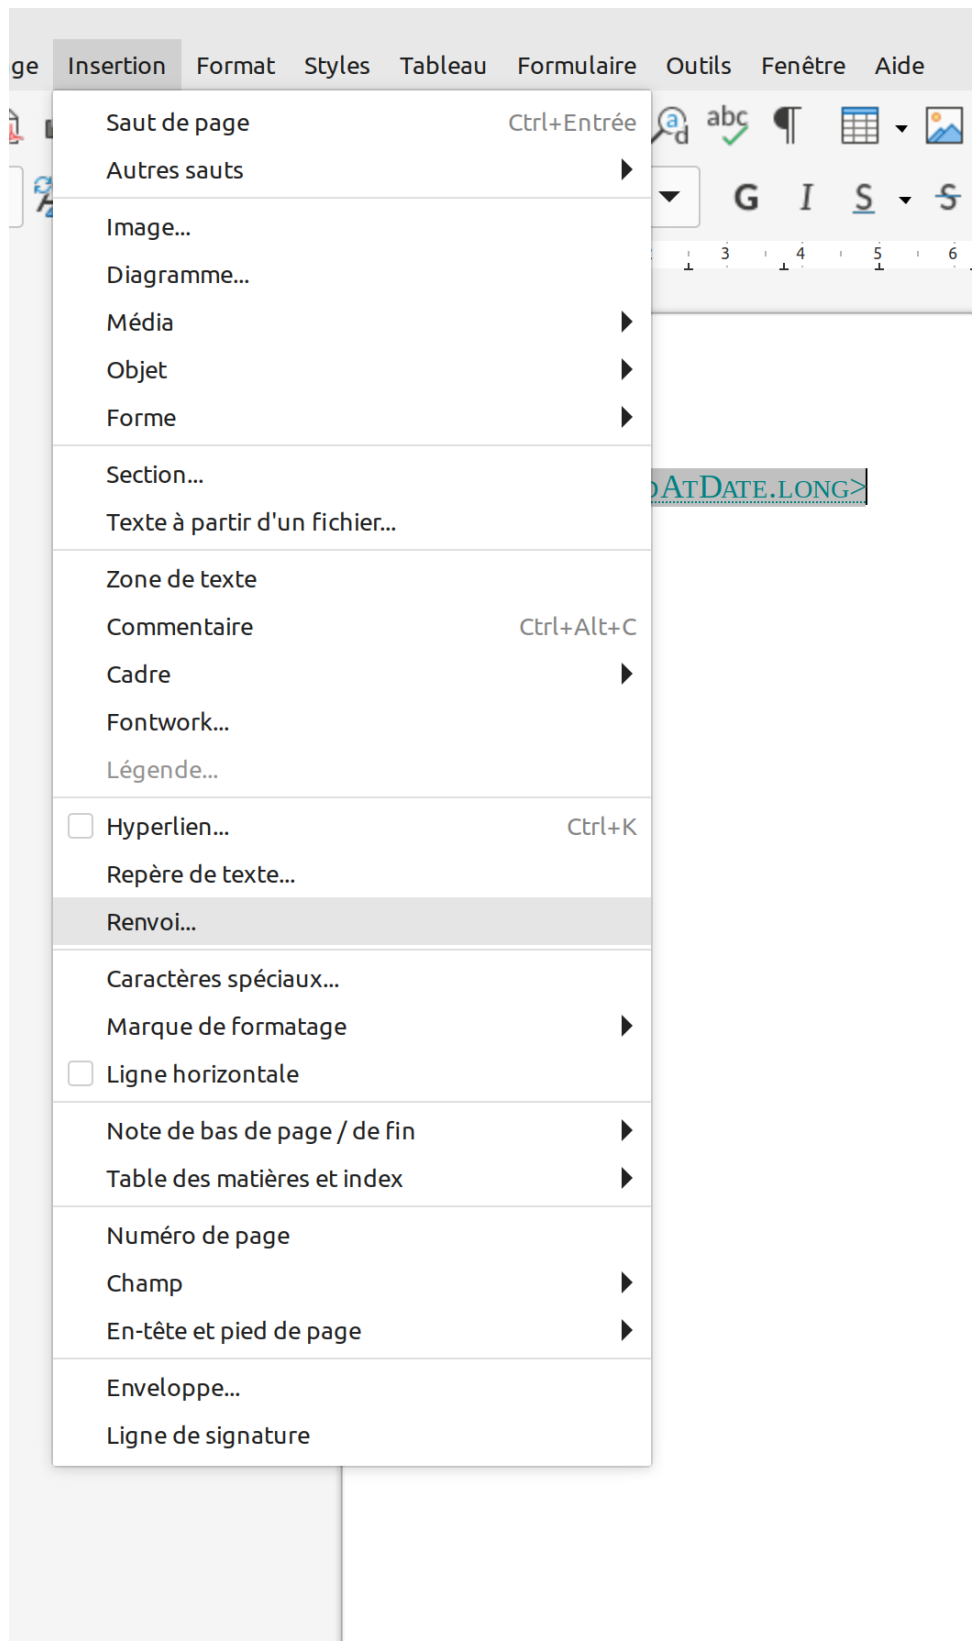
ge Insertion Format Styles Tableau Formulaire Outils Fenêtre Aide

Saut de page Ctrl+Entrée
Autres sauts

Image...
Diagramme...
Média
Objet
Forme

Section...
Texte à partir d'un fichier...

Zone de texte
Commentaire Ctrl+Alt+C
Cadre
Fontwork...
Légende...

Hyperlien... Ctrl+K
Repère de texte...
Renvoi...

Caractères spéciaux...
Marque de formatage
Ligne horizontale

Note de bas de page / de fin
Table des matières et index

Numéro de page
Champ
En-tête et pied de page

Enveloppe...
Ligne de signature

abc

G I S

3 4 5 6

ATDATE.LONG>